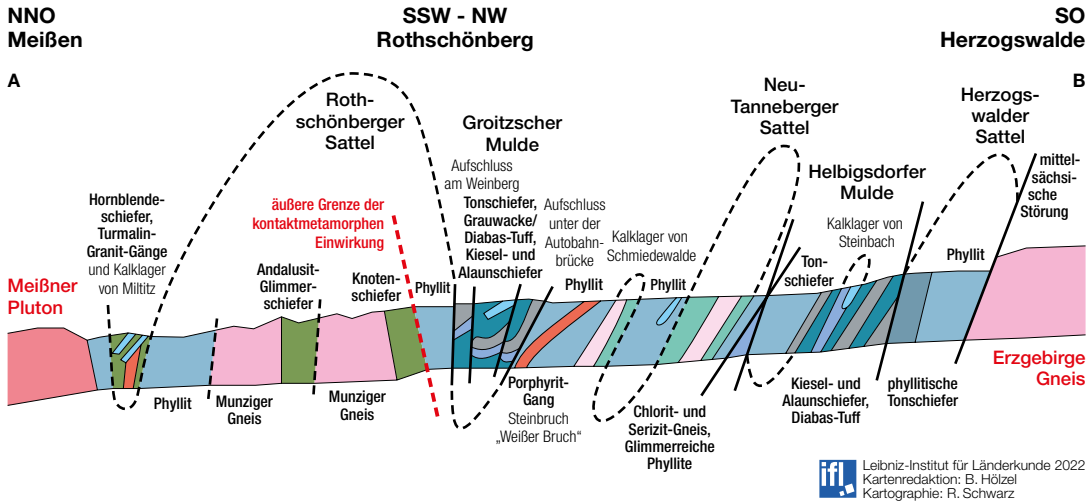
NNO
Meißen

SSW - NW
Rothschönberg

SO
Herzogswalde

A

B

Rothschönberger Sattel

Groitzscher Mulde

Neu-Tanneberger Sattel

Herzogswalder Sattel

Helbigsdorfer Mulde

mittelsächsische Störung

Aufschluss am Weinberg

Tonschiefer, Grauwacke/ Diabas-Tuff, Kiesel- und Alaunschiefer

Aufschluss unter der Autobahnbrücke

Kalklager von Schmiedewalde

Kalklager von Steinbach

äußere Grenze der kontaktmetamorphen Einwirkung

Hornblendeschiefer, Turmalin-Granit-Gänge und Kalklager von Miltitz

Andalusit-Glimmerschiefer

Knotenschiefer

Phyllit

Phyllit

Phyllit

Tonschiefer

Phyllit

Meißner Pluton

Phyllit

Munziger Gneis

Munziger Gneis

Porphyrit-Gang
Steinbruch „Weißer Bruch“

Chlorit- und Serizit-Gneis, Glimmerreiche Phyllite

Kiesel- und Alaunschiefer, Diabas-Tuff

phyllitische Tonschiefer

Erzgebirge Gneis

ifl
Leibniz-Institut für Länderkunde 2022
Kartenredaktion: B. Hölzel
Kartographie: R. Schwarz